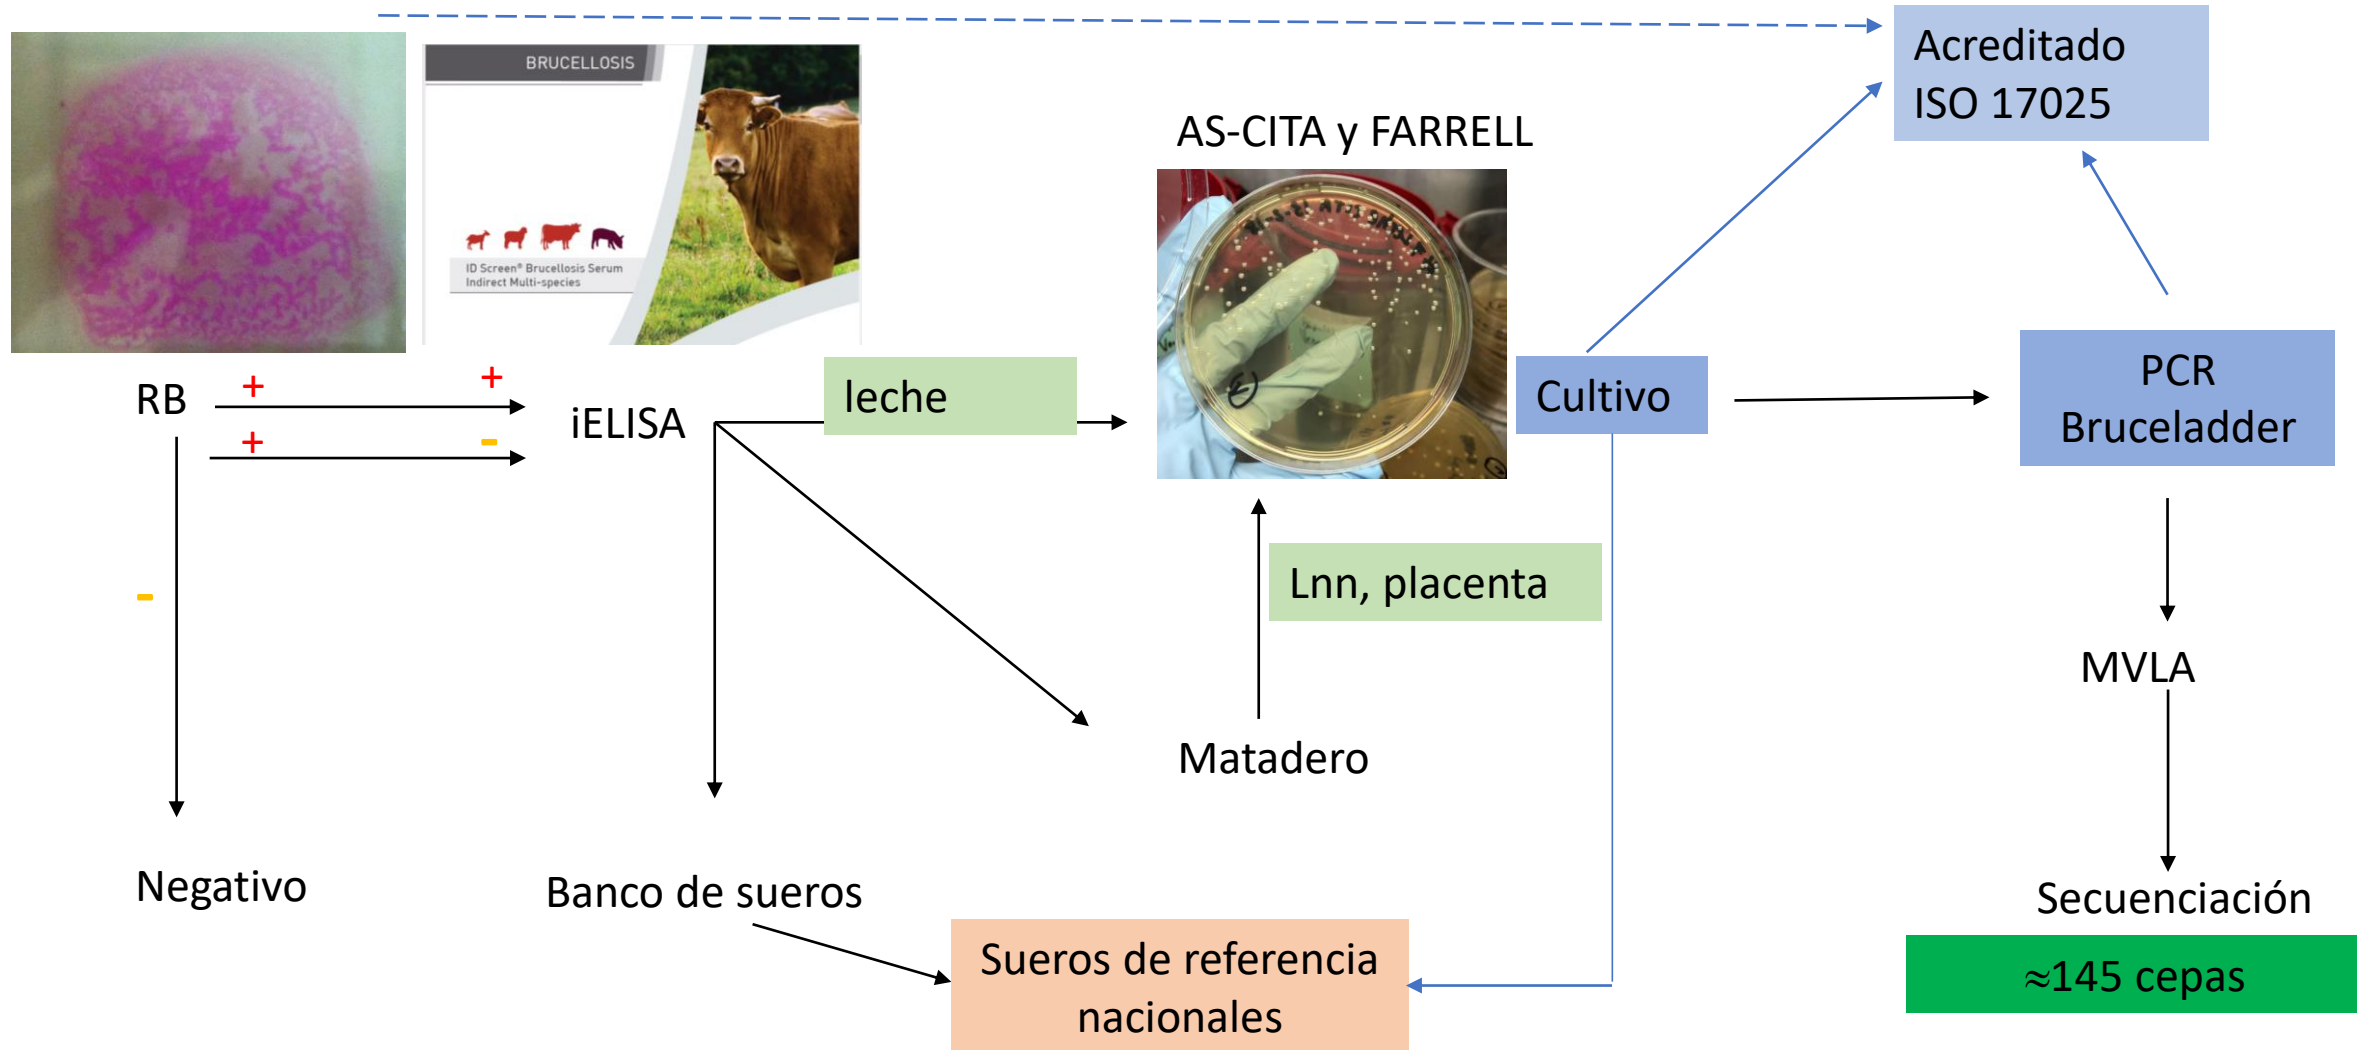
BRUCELLOSIS

ID Screen® Brucellosis Serum Indirect Multi-species

Acreditado ISO 17025

AS-CITA y FARRELL

RB

+

+

+

-

-

iELISA

leche

Cultivo

PCR Bruceladder

Lnn, placenta

Matadero

MVLA

Negativo

Banco de sueros

Secuenciación

≈145 cepas

Sueros de referencia nacionales